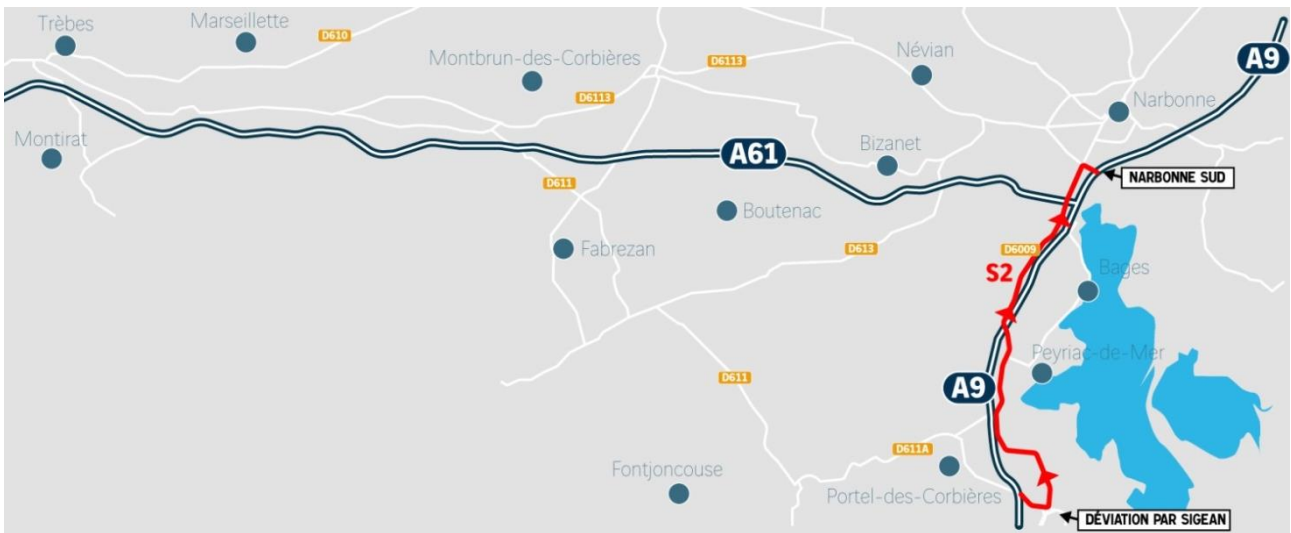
Trèbes
Marseillette
D610
Montbrun-des-Corbières
D6113
Névian
A9
D6113
Narbonne
Montirat
A61
Bizanet
NARBONNE SUD
D611
Boutenac
D613
D6009
Fabrezan
S2
Bages
Peyriac-de-Mer
D611
A9
D611A
Fontjoncouse
Portel-des-Corbières
DÉVIATION PAR SIGEAN